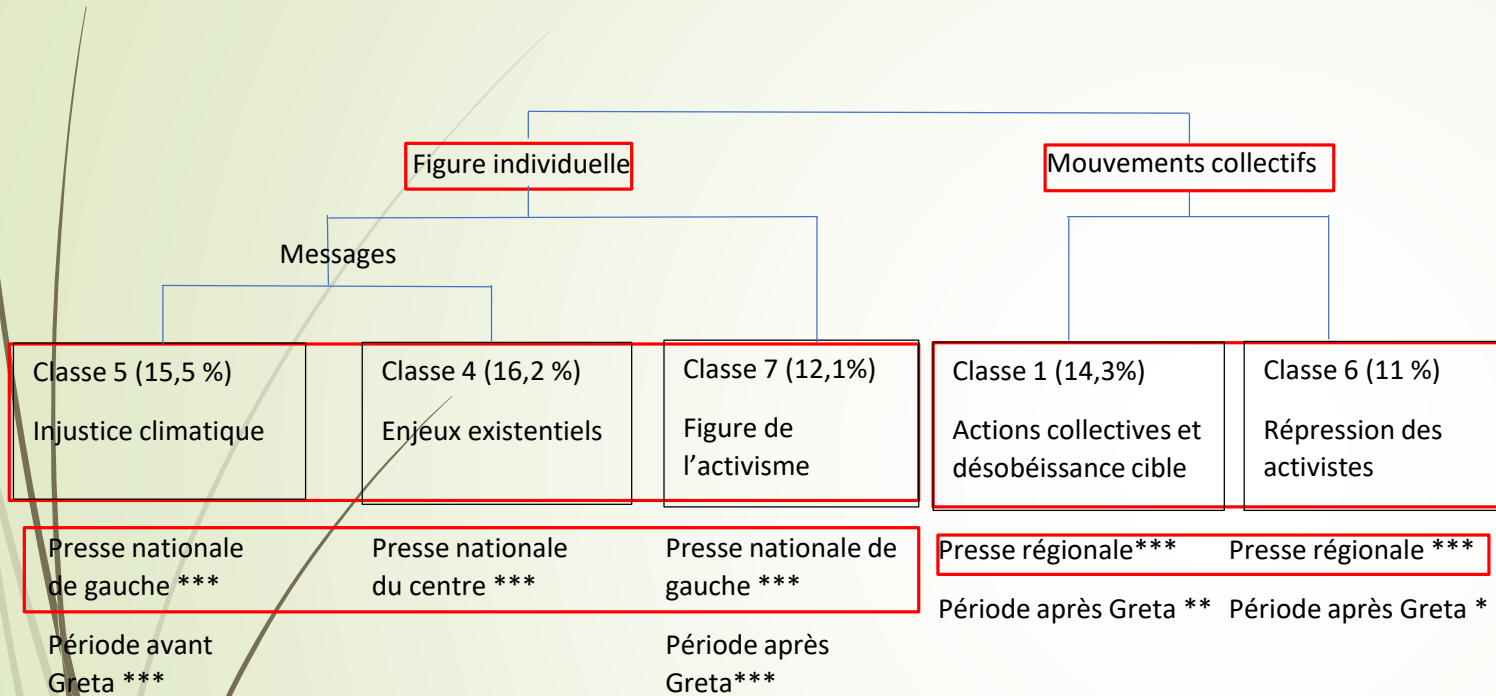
Figure individuelle

Mouvements collectifs

Messages

Classe 5 (15,5 %)

Injustice climatique

Classe 4 (16,2 %)

Enjeux existentiels

Classe 7 (12,1%)

Figure de l'activisme

Classe 1 (14,3%)

Actions collectives et désobéissance cible

Classe 6 (11 %)

Répression des activistes

Presse nationale de gauche ***

Presse nationale du centre ***

Presse nationale de gauche ***

Presse régionale***

Presse régionale ***

Période avant Greta ***

Période après Greta***

Période après Greta **

Période après Greta *